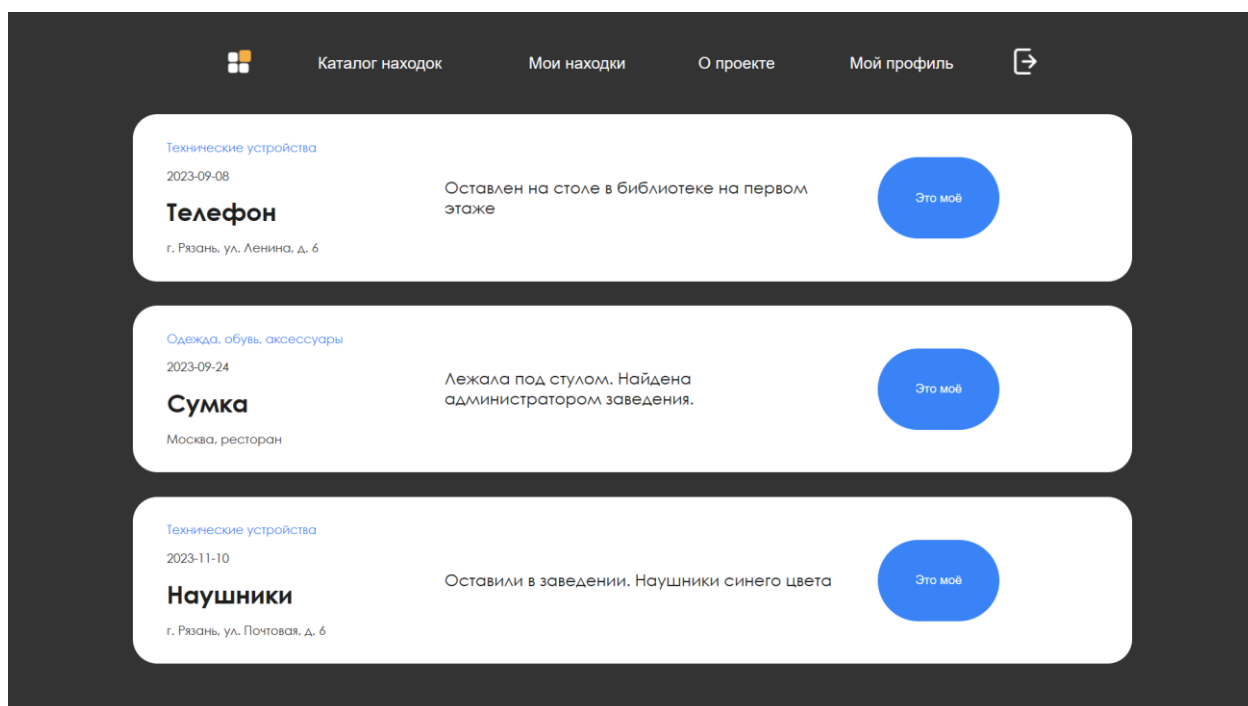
Каталог находок Мои находки О проекте Мой профиль

Технические устройства
2023-09-08
Телефон
г. Рязань, ул. Ленина, д. 6
Оставлен на столе в библиотеке на первом этаже
Это моё

Одежда, обувь, аксессуары
2023-09-24
Сумка
Москва, ресторан
Лежала под стулом. Найдена администратором заведения.
Это моё

Технические устройства
2023-11-10
Наушники
г. Рязань, ул. Почтовая, д. 6
Оставили в заведении. Наушники синего цвета
Это моё